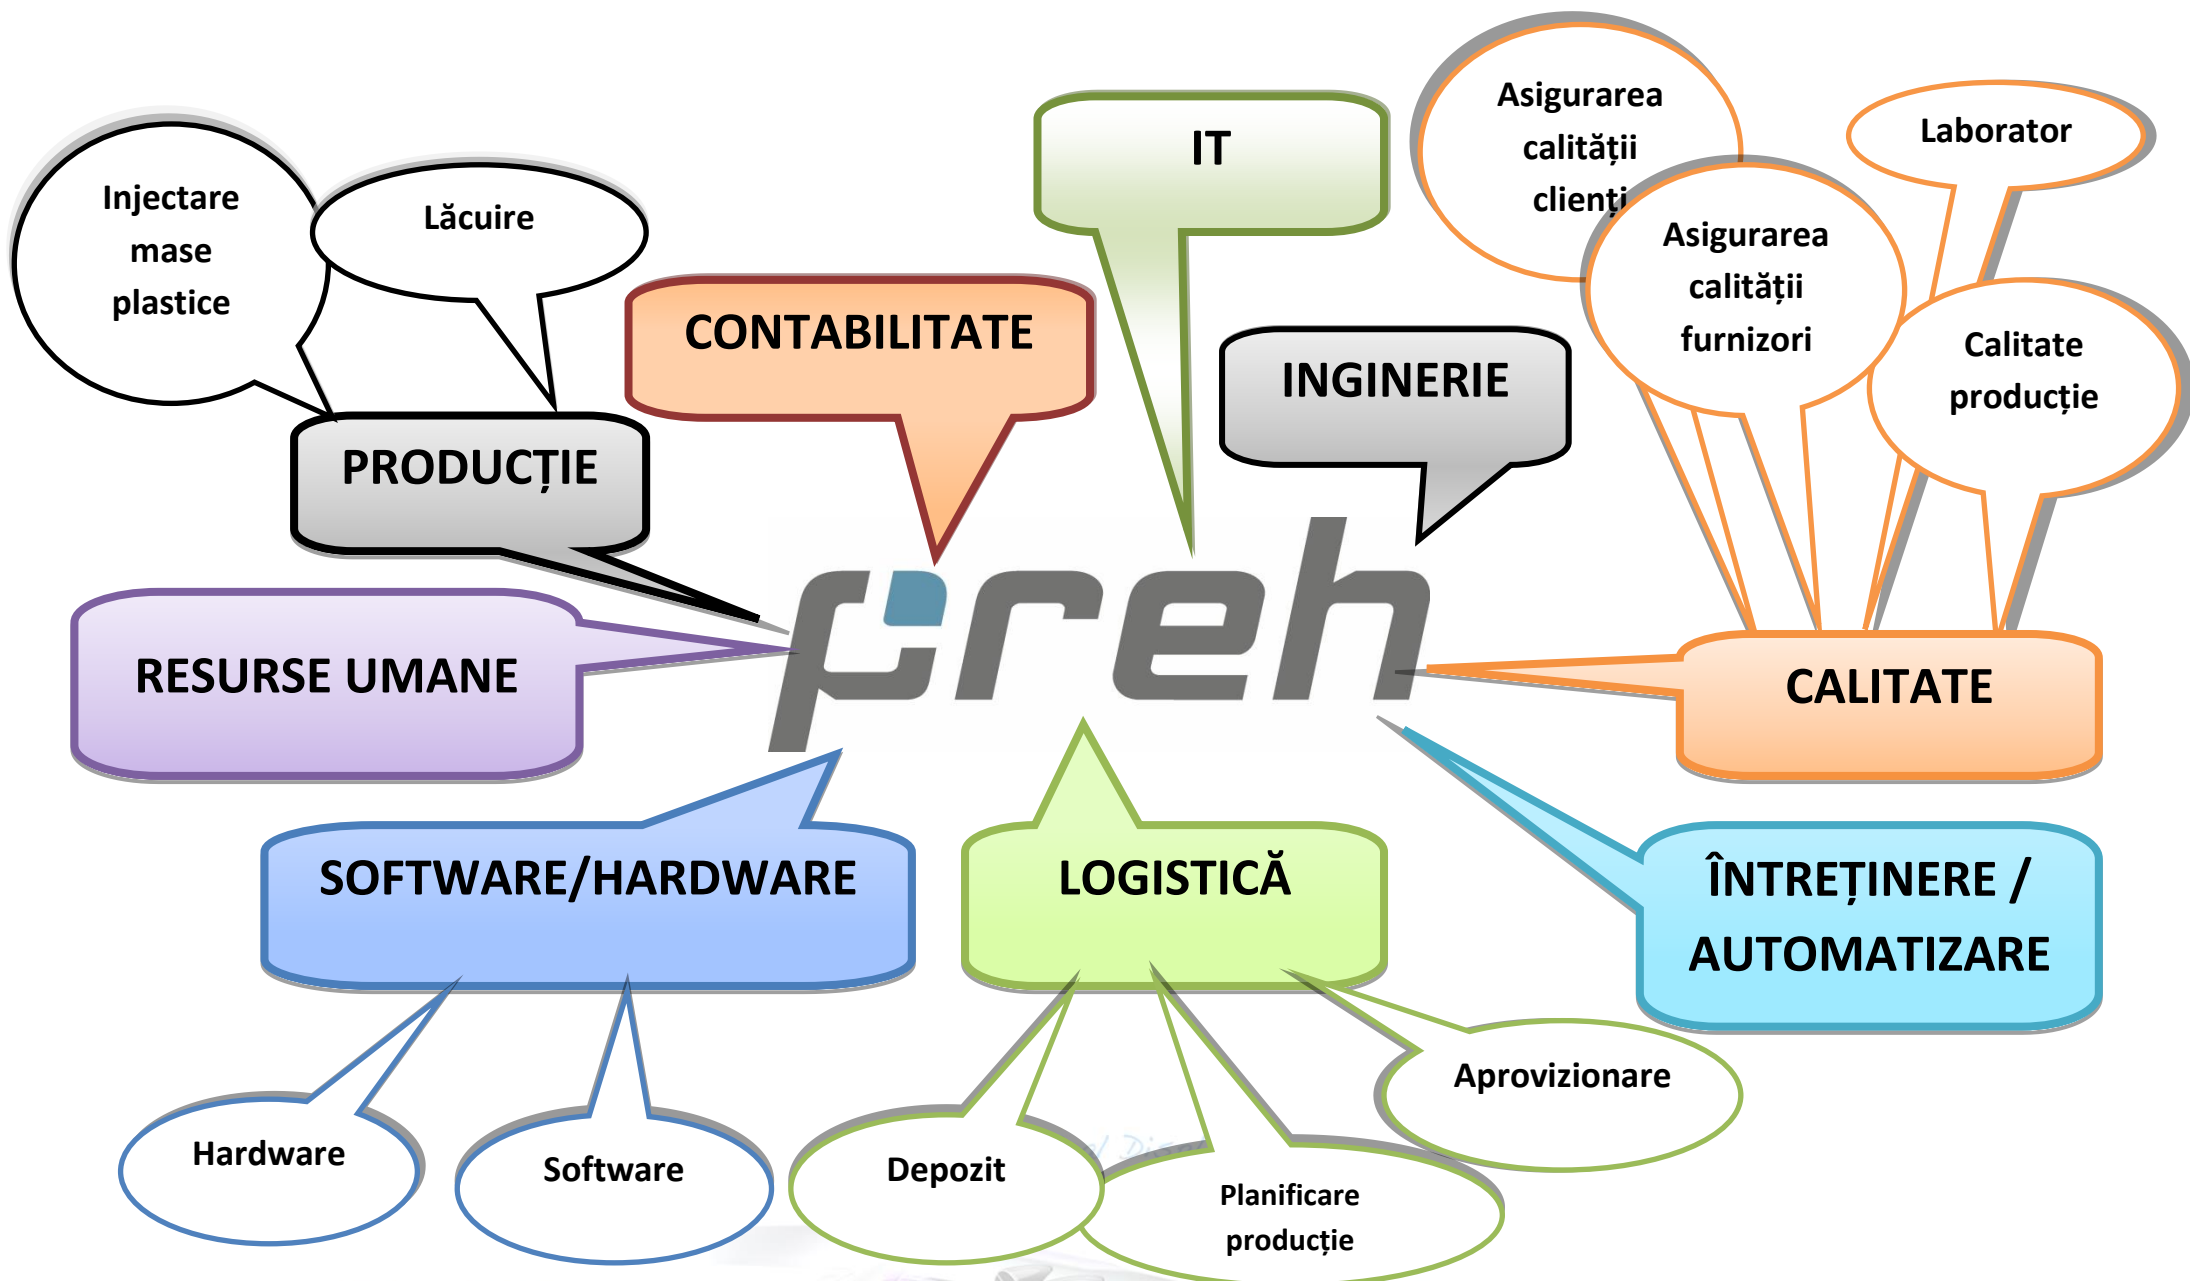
Injectare mase plastice

Lăcuire

CONTABILITATE

IT

Asigurarea calității clienți

Laborator

Asigurarea calității furnizori

Calitate producție

INGINERIE

PRODUCȚIE

preh

RESURSE UMANE

CALITATE

SOFTWARE/HARDWARE

LOGISTICĂ

ÎNTREȚINERE / AUTOMATIZARE

Aprovizionare

Hardware

Software

Depozit

Planificare producție